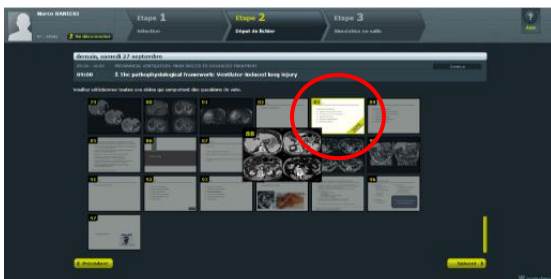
Marco RANIERI

Se déconnecter

Etape 1
Sélection

Etape 2
Dépôt de fichier

Etape 3
Réservation en salle

Aide

Demain, samedi 27 septembre

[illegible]

09:00 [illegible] The pathophysiological framework: Ventilator-induced lung injury

Veuillez sélectionner toutes vos slides qui comportent des questions de vote.

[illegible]

Précédent

Suivant